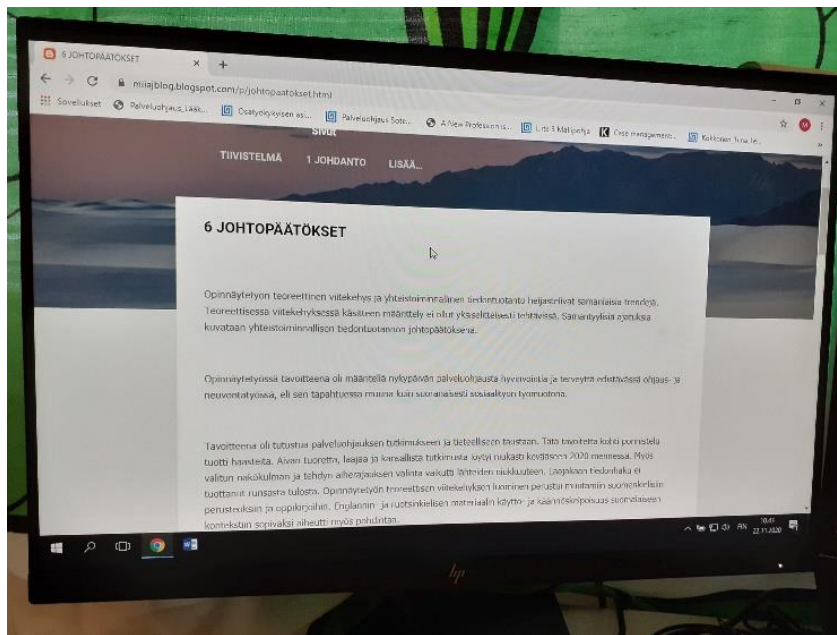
6 JOHTOPÄÄTÖKSET
miiajblog.blogspot.com/p/johtopaatokset.html
Sovellukset Palveluohjaus, Lääk... Osatyökykyisen asi... Palveluohjaus Sote... A New Professions... Liite 3 Malipohja Case managemen... Kalkkonen Tiina ...

SIVUT
TIIVISTELMÄ 1 JOHDANTO LISÄÄ...

6 JOHTOPÄÄTÖKSET

Opinnäytetyön teoreettinen viitekehys ja yhteistoiminnallinen tiedontuotanto heijastelivat samankaltaisia trendejä. Teoreettisessa viitekehyksessä käsitteen määrittely ei ollut yksiselitteisesti tehtävissä. Samankaltaisia ajatuksia kuvataan yhteistoiminnallisen tiedontuotannon johtopäätöksena.

Opinnäytetyössä tavoitteena oli määritellä nykypäivän palveluohjausta hyvinvointia ja terveyttä edistävässä ohjaus- ja neuvontatyössä, eli sen tapahtuessa muuna kuin suoranaisesti sosiaalityön työmuotona.

Tavoitteena oli tutustua palveluohjauksen tutkimukseen ja tieteelliseen taustaan. Tätä tavoitetta kohti ponnistelu tuotti haasteita. Aivan tuoretta, laajaa ja kansallista tutkimusta löytyi niukasti vuodesta 2020 mennessä. Myös valitun näkökulman ja tehdyn aiherajauksen valinta vaikutti lähteiden niukkuuteen. Laajakaan tiedonhaku ei tuottanut runsasta tulosta. Opinnäytetyön teoreettisen viitekehyksen luominen perustui muutamiin suomenkielisiin perusteoksiin ja oppikirjoihin. Englannin- ja ruotsinkielisen materiaalin käyttö- ja käännöskelpoisuus soveltaiseen kontekstiin sopivaksi aiheutti myös pohdintaa.

FIN 10:45 22.11.2020
hp